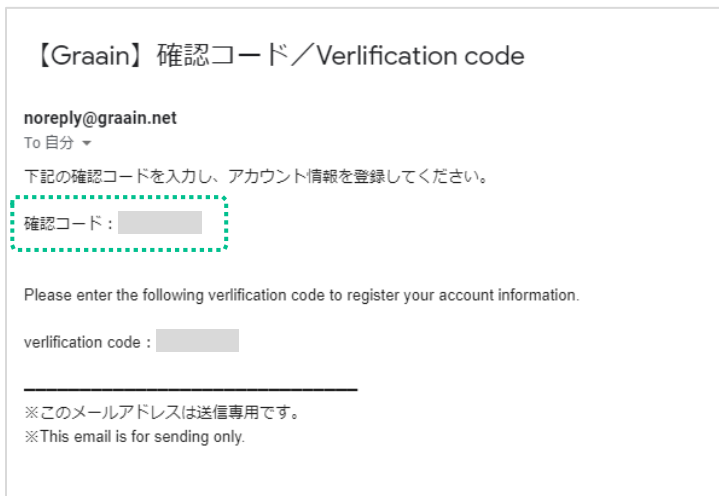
【Graain】確認コード／Verlification code

noreply@graain.net
To 自分

下記の確認コードを入力し、アカウント情報を登録してください。

確認コード：

Please enter the following verlification code to register your account information.

verlification code：

――――――――――――――――
※このメールアドレスは送信専用です。
※This email is for sending only.